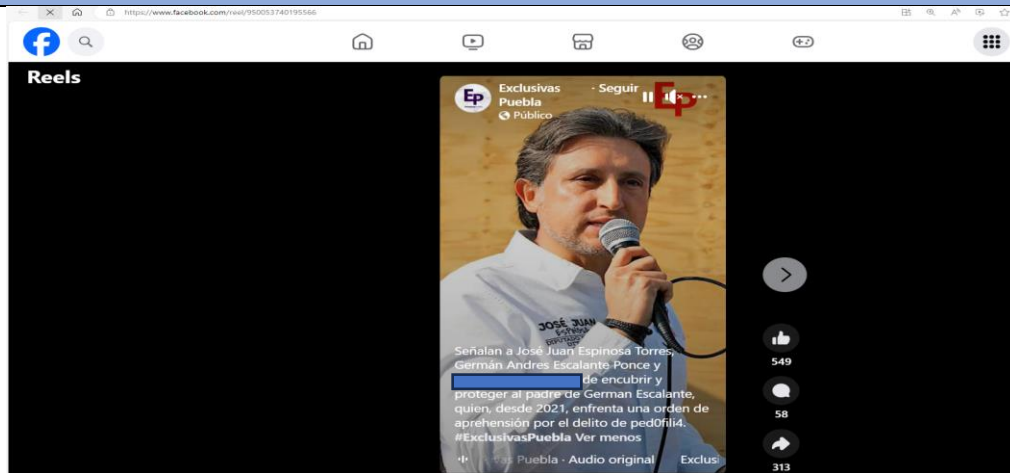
https://www.facebook.com/reel/950053740195566

Reels

EP Exclusivas Puebla · Seguir
Público

EP

JOSÉ JUAN

Señalan a José Juan Espinosa Torres, Germán Andres Escalante Ponce y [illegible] de encubrir y proteger al padre de German Escalante, quien, desde 2021, enfrenta una orden de aprehensión por el delito de ped0fili4. #ExclusivasPuebla Ver menos

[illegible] Puebla · Audio original Exclusi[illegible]

549

58

313